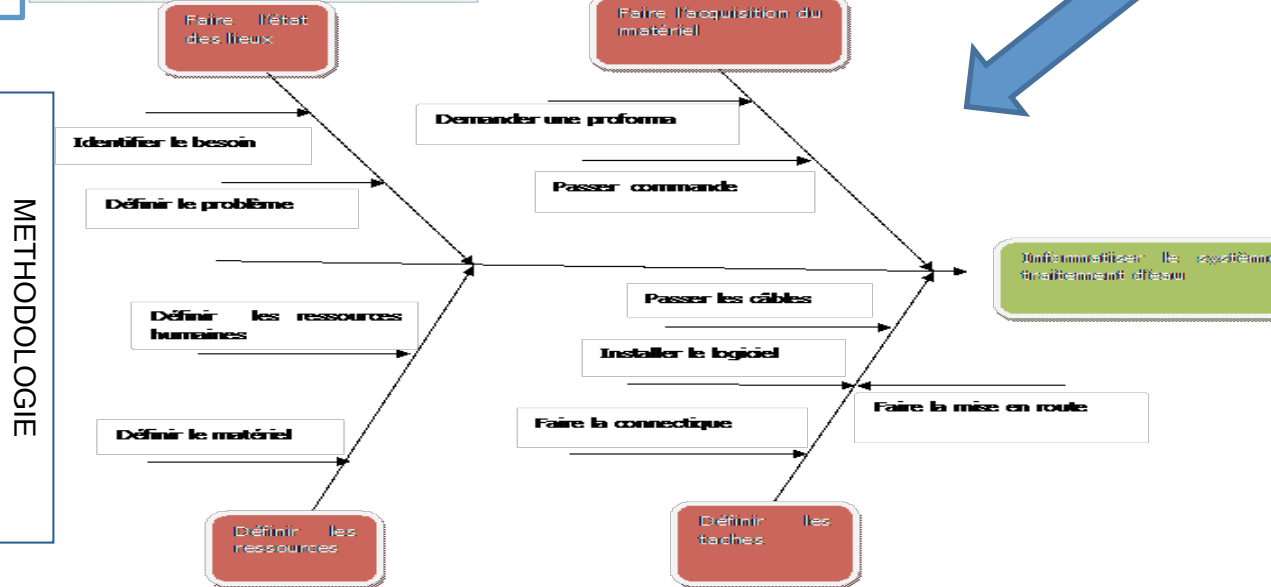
METHODOLOGIE

Faire l'état des lieux

Faire l'acquisition du matériel

Identifier le besoin

Définir le problème

Demander une proforma

Passer commande

Informatiser le système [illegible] traitement d'eau

Définir les ressources humaines

Définir le matériel

Passer les câbles

Installer le logiciel

Faire la connectique

Faire la mise en route

Définir les ressources

Définir les taches